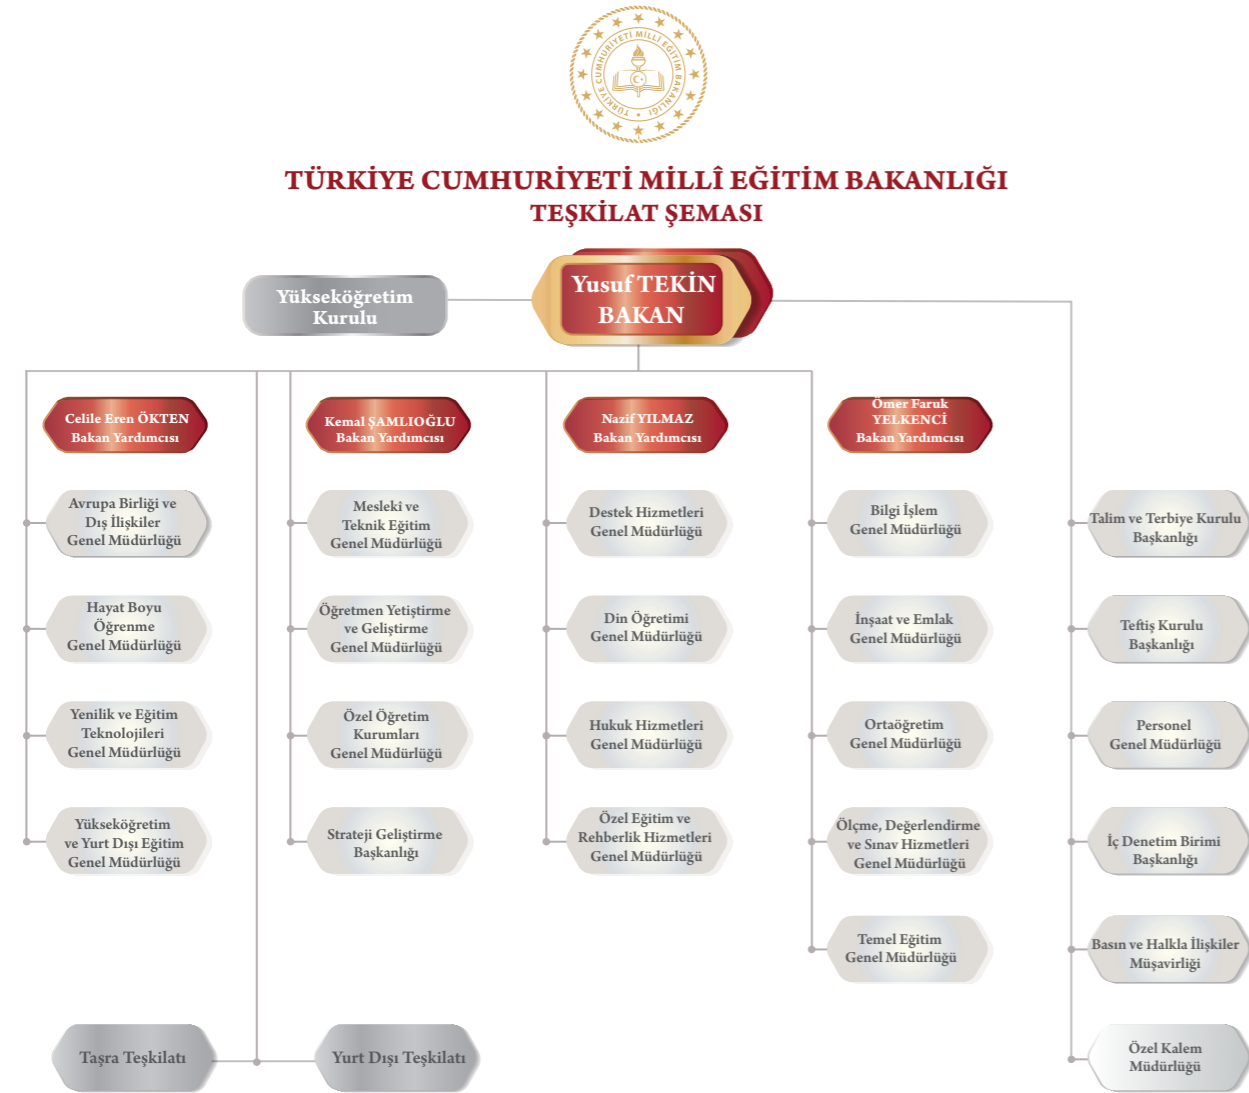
TÜRKİYE CUMHURİYETİ MİLLÎ EĞİTİM BAKANLIĞI

TÜRKİYE CUMHURİYETİ MİLLÎ EĞİTİM BAKANLIĞI
TEŞKİLAT ŞEMASI

Yükseköğretim Kurulu

Yusuf TEKİN
BAKAN

Celile Eren ÖKTEN
Bakan Yardımcısı

Kemal ŞAMLIOĞLU
Bakan Yardımcısı

Nazif YILMAZ
Bakan Yardımcısı

Ömer Faruk YELKENCİ
Bakan Yardımcısı

Avrupa Birliği ve Dış İlişkiler Genel Müdürlüğü

Hayat Boyu Öğrenme Genel Müdürlüğü

Yenilik ve Eğitim Teknolojileri Genel Müdürlüğü

Yükseköğretim ve Yurt Dışı Eğitim Genel Müdürlüğü

Mesleki ve Teknik Eğitim Genel Müdürlüğü

Öğretmen Yetiştirme ve Geliştirme Genel Müdürlüğü

Özel Öğretim Kurumları Genel Müdürlüğü

Strateji Geliştirme Başkanlığı

Destek Hizmetleri Genel Müdürlüğü

Din Öğretimi Genel Müdürlüğü

Hukuk Hizmetleri Genel Müdürlüğü

Özel Eğitim ve Rehberlik Hizmetleri Genel Müdürlüğü

Bilgi İşlem Genel Müdürlüğü

İnşaat ve Emlak Genel Müdürlüğü

Ortaöğretim Genel Müdürlüğü

Ölçme, Değerlendirme ve Sınav Hizmetleri Genel Müdürlüğü

Temel Eğitim Genel Müdürlüğü

Talim ve Terbiye Kurulu Başkanlığı

Teftiş Kurulu Başkanlığı

Personel Genel Müdürlüğü

İç Denetim Birimi Başkanlığı

Basın ve Halkla İlişkiler Müşavirliği

Özel Kalem Müdürlüğü

Taşra Teşkilatı

Yurt Dışı Teşkilatı